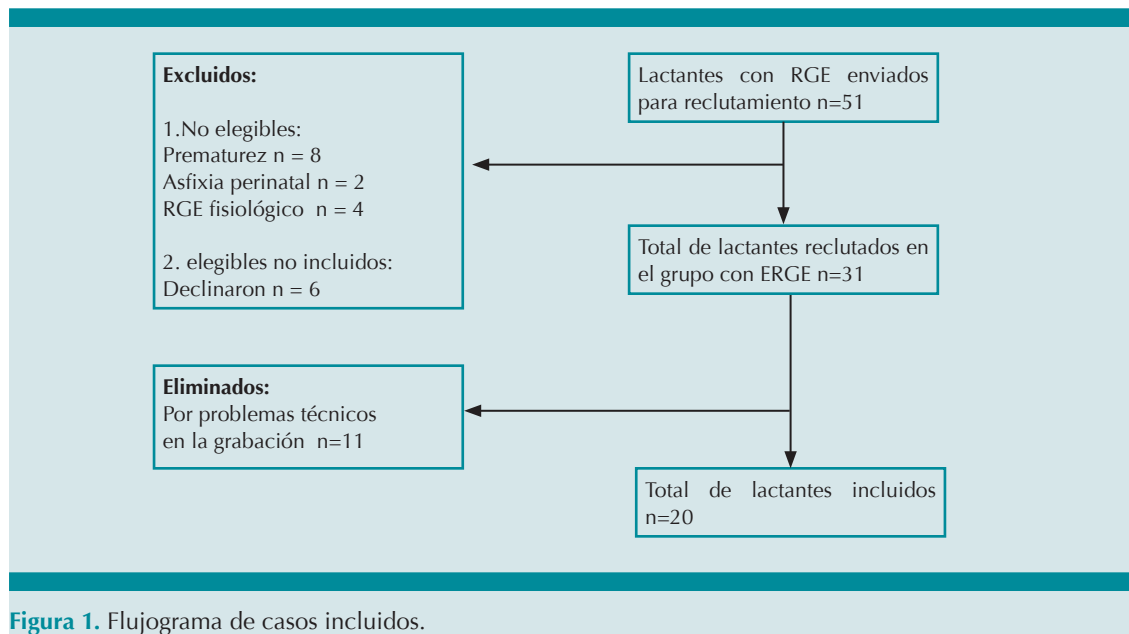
Lactantes con RGE enviados para reclutamiento n=51

Excluidos:

1.No elegibles:
Prematurez n = 8
Asfixia perinatal n = 2
RGE fisiológico n = 4

2. elegibles no incluidos:
Declinaron n = 6

Total de lactantes reclutados en el grupo con ERGE n=31

Eliminados:
Por problemas técnicos en la grabación n=11

Total de lactantes incluidos n=20

Figura 1. Flujograma de casos incluidos.